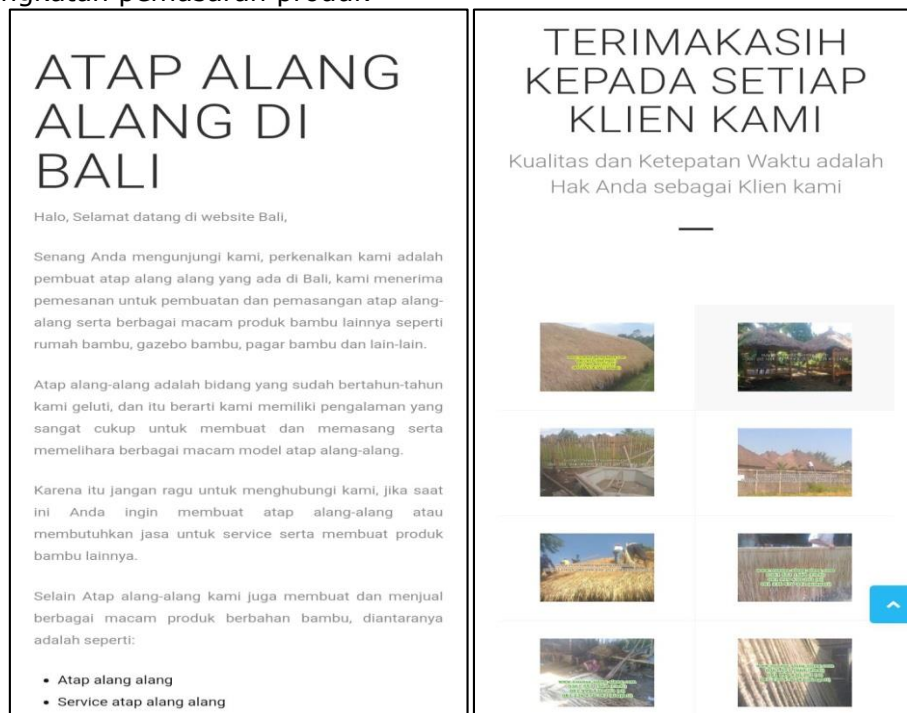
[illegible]ngkatan pemasaran produk

ATAP ALANG ALANG DI BALI

Halo, Selamat datang di website Bali,

Senang Anda mengunjungi kami, perkenalkan kami adalah pembuat atap alang alang yang ada di Bali, kami menerima pemesanan untuk pembuatan dan pemasangan atap alang-alang serta berbagai macam produk bambu lainnya seperti rumah bambu, gazebo bambu, pagar bambu dan lain-lain.

Atap alang-alang adalah bidang yang sudah bertahun-tahun kami geluti, dan itu berarti kami memiliki pengalaman yang sangat cukup untuk membuat dan memasang serta memelihara berbagai macam model atap alang-alang.

Karena itu jangan ragu untuk menghubungi kami, jika saat ini Anda ingin membuat atap alang-alang atau membutuhkan jasa untuk service serta membuat produk bambu lainnya.

Selain Atap alang-alang kami juga membuat dan menjual berbagai macam produk berbahan bambu, diantaranya adalah seperti:

- Atap alang alang
- Service atap alang alang

TERIMAKASIH KEPADA SETIAP KLIEN KAMI

Kualitas dan Ketepatan Waktu adalah Hak Anda sebagai Klien kami